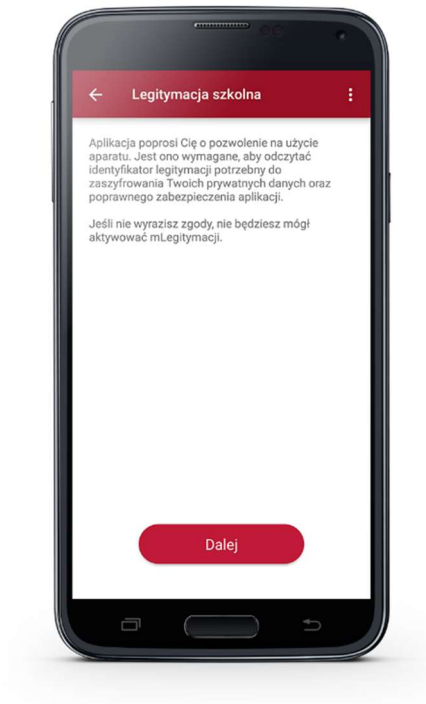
Legitymacja szkolna

Aplikacja poprosi Cię o pozwolenie na użycie aparatu. Jest ono wymagane, aby odczytać identyfikator legitymacji potrzebny do zaszyfrowania Twoich prywatnych danych oraz poprawnego zabezpieczenia aplikacji.

Jeśli nie wyrazisz zgody, nie będziesz mógł aktywować mLegitymacji.

Dalej